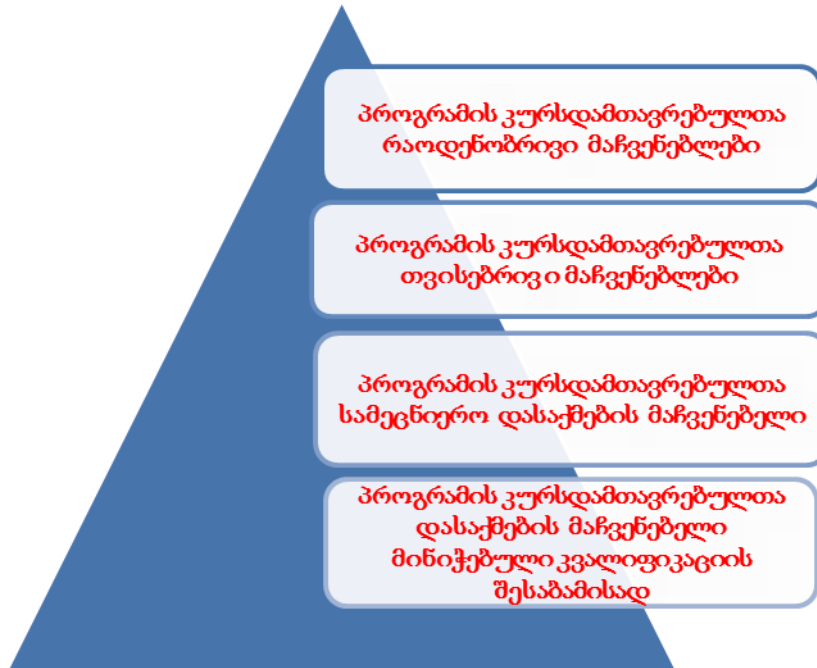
პროგრამის კურსდამთავრებულთა რაოდენობრივი მაჩვენებლები

პროგრამის კურსდამთავრებულთა თვისებრივ ი მაჩვენებლები

პროგრამის კურსდამთავრებულთა სამეცნიერო დასაქმების მაჩვენებელი

პროგრამის კურსდამთავრებულთა დასაქმების მაჩვენებელი მინიჭებული კვალიფიკაციის შესაბამისად